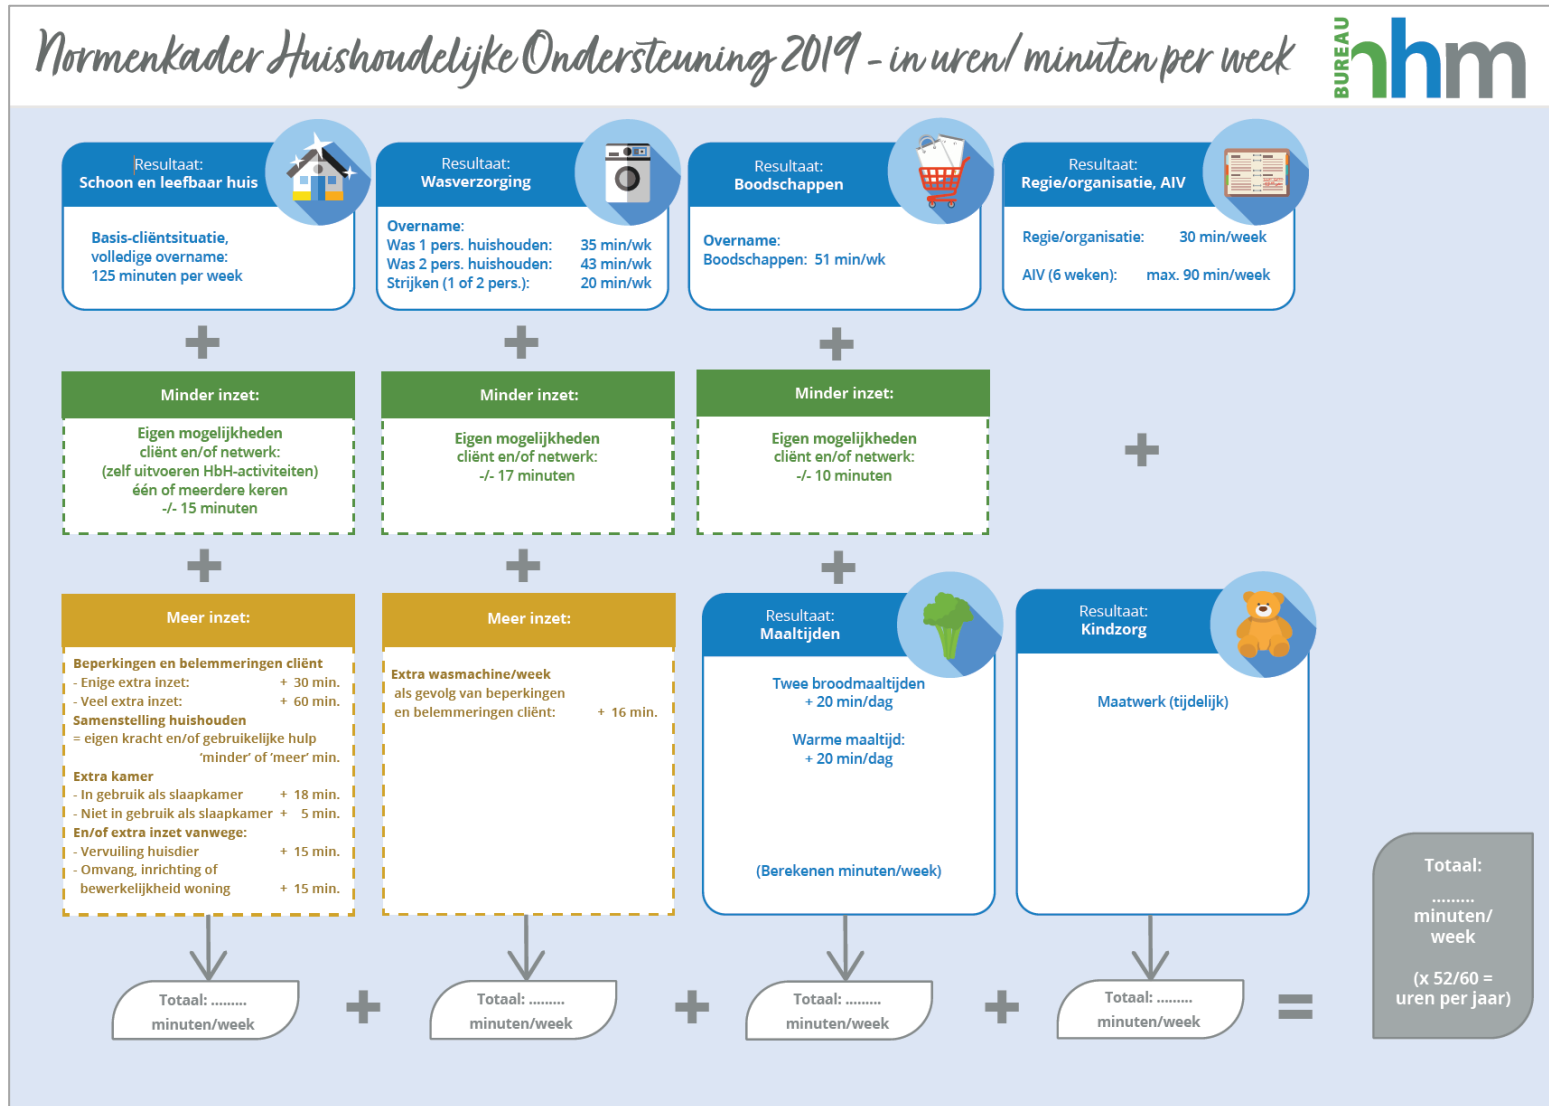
Normenkader Huishoudelijke Ondersteuning 2019 - in uren/minuten per week

BUREAU hhm

Resultaat:
Schoon en leefbaar huis

Basis-cliëntsituatie, volledige overname: 125 minuten per week

Resultaat:
Wasverzorging

Overname:
Was 1 pers. huishouden: 35 min/wk
Was 2 pers. huishouden: 43 min/wk
Strijken (1 of 2 pers.): 20 min/wk

Resultaat:
Boodschappen

Overname:
Boodschappen: 51 min/wk

Resultaat:
Regie/organisatie, AIV

Regie/organisatie: 30 min/week

AIV (6 weken): max. 90 min/week

+

+

+

Minder inzet:

Eigen mogelijkheden cliënt en/of netwerk: (zelf uitvoeren HbH-activiteiten) één of meerdere keren -/- 15 minuten

Minder inzet:

Eigen mogelijkheden cliënt en/of netwerk: -/- 17 minuten

Minder inzet:

Eigen mogelijkheden cliënt en/of netwerk: -/- 10 minuten

+

+

+

+

Meer inzet:

Beperkingen en belemmeringen cliënt
- Enige extra inzet: + 30 min.
- Veel extra inzet: + 60 min.
Samenstelling huishouden
= eigen kracht en/of gebruikelijke hulp 'minder' of 'meer' min.
Extra kamer
- In gebruik als slaapkamer + 18 min.
- Niet in gebruik als slaapkamer + 5 min.
En/of extra inzet vanwege:
- Vervuiling huisdier + 15 min.
- Omvang, inrichting of bewerkelijkheid woning + 15 min.

Meer inzet:

Extra wasmachine/week als gevolg van beperkingen en belemmeringen cliënt: + 16 min.

Resultaat:
Maaltijden

Twee broodmaaltijden + 20 min/dag

Warme maaltijd: + 20 min/dag

(Berekenen minuten/week)

Resultaat:
Kindzorg

Maatwerk (tijdelijk)

Totaal: ......... minuten/week

+

Totaal: ......... minuten/week

+

Totaal: ......... minuten/week

+

Totaal: ......... minuten/week

=

Totaal: ......... minuten/ week

(x 52/60 = uren per jaar)